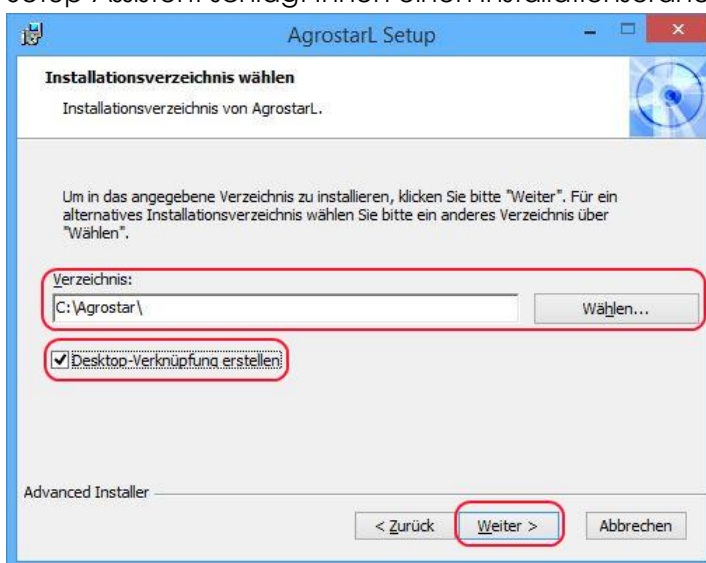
Setup-Assistent schlägt Ihnen einen Installationsordne

AgrostarL Setup

Installationsverzeichnis wählen

Installationsverzeichnis von AgrostarL.

Um in das angegebene Verzeichnis zu installieren, klicken Sie bitte "Weiter". Für ein alternatives Installationsverzeichnis wählen Sie bitte ein anderes Verzeichnis über "Wählen".

Verzeichnis:

C:\Agrostar\

Wählen...

Desktop-Verknüpfung erstellen

Advanced Installer

< Zurück

Weiter >

Abbrechen